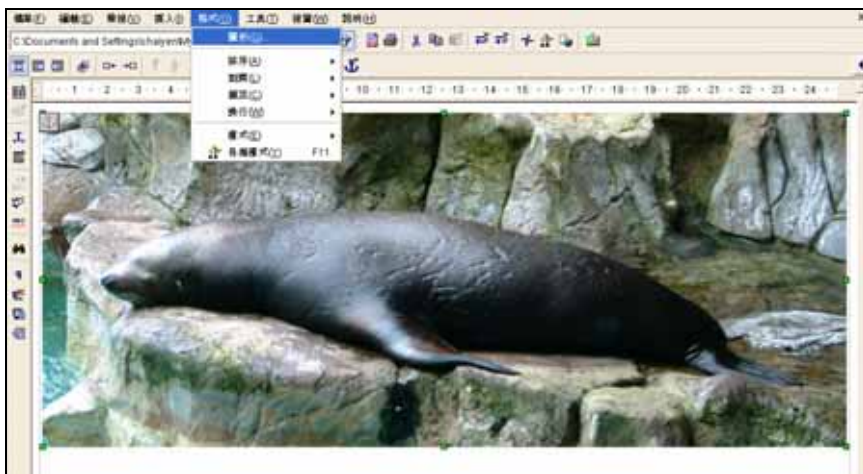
檔案(F) 編輯(E) 檢視(V) 插入(I) 格式(O) 工具(T) 視窗(W) 說明(H)
C:\Documents and Settings\chaiyen\M
字元(H)...
排序(A)
翻轉(F)
圖示(C)
換行(W)
樣式(Y)
樣式清單(L) F11
1 2 3 4 10 11 12 13 14 15 16 17 18 19 20 21 22 23 24